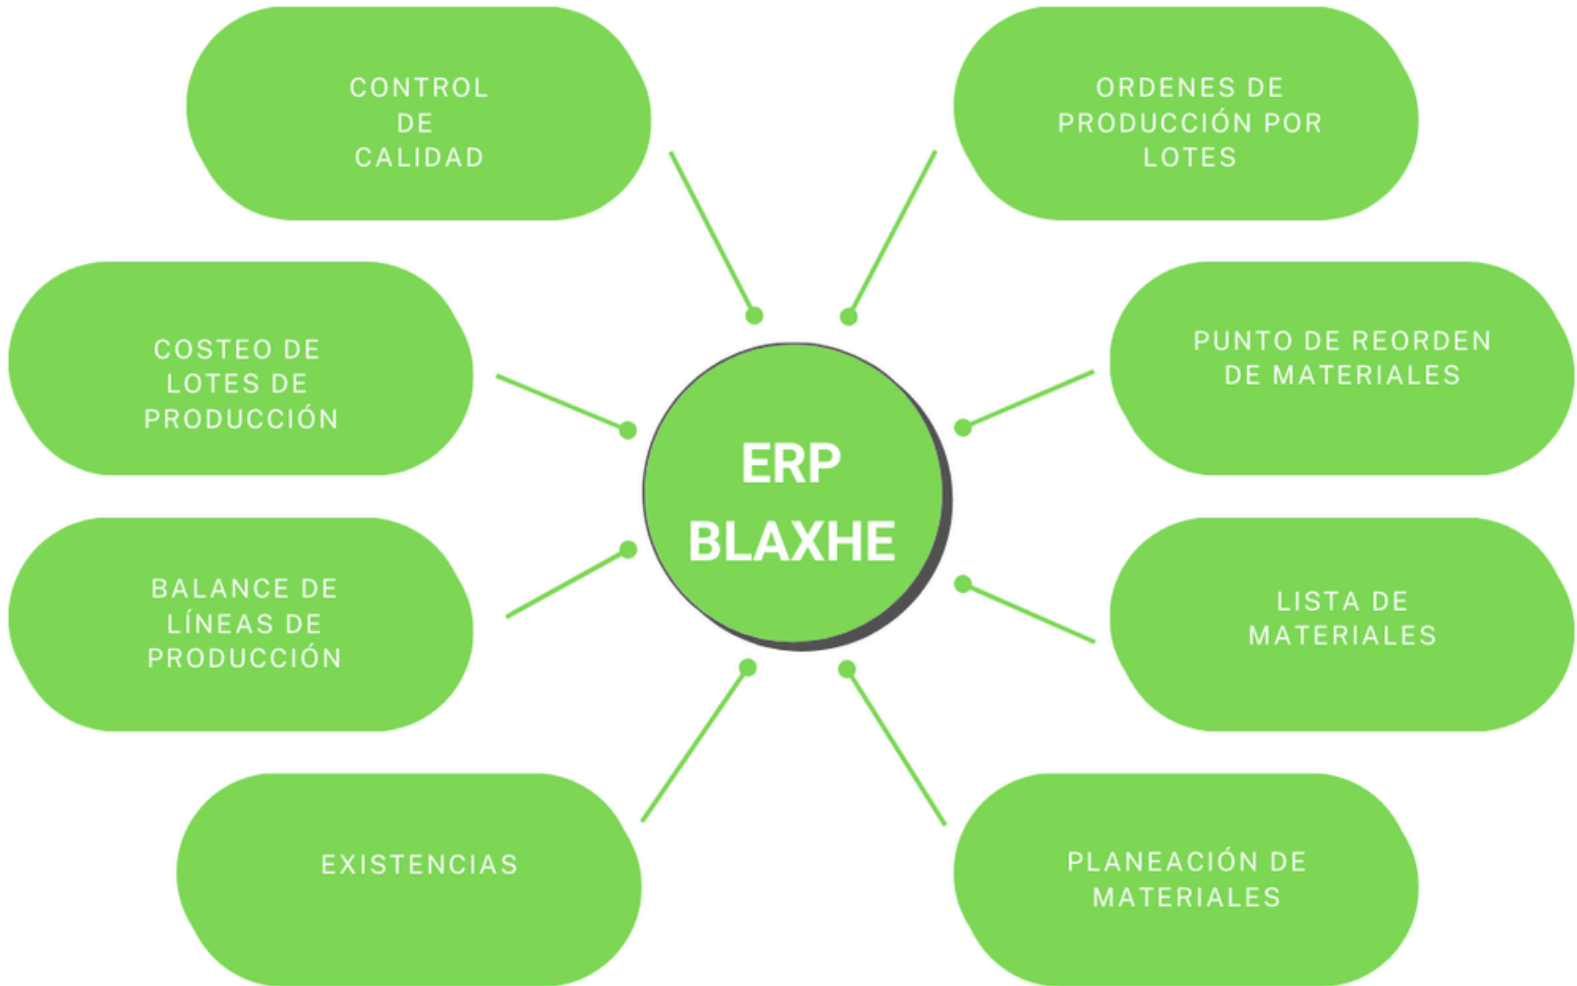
ERP BLAXHE

CONTROL DE CALIDAD

ORDENES DE PRODUCCIÓN POR LOTES

COSTEO DE LOTES DE PRODUCCIÓN

PUNTO DE REORDEN DE MATERIALES

BALANCE DE LÍNEAS DE PRODUCCIÓN

LISTA DE MATERIALES

EXISTENCIAS

PLANEACIÓN DE MATERIALES